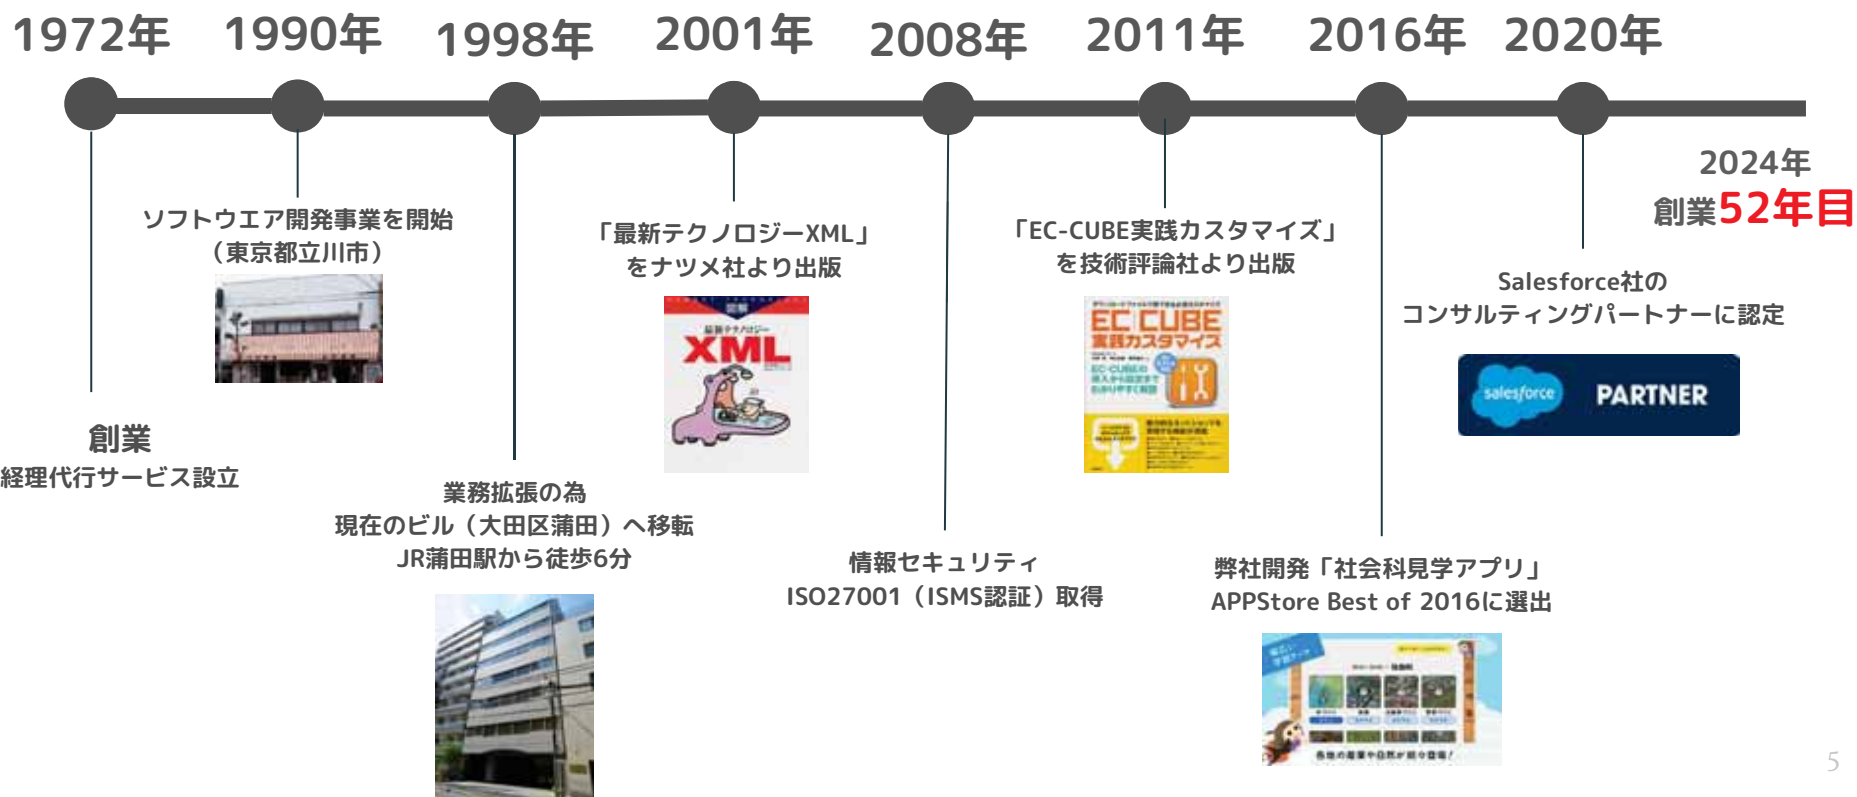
1972年 1990年 1998年 2001年 2008年 2011年 2016年 2020年

2024年
創業52年目

創業
経理代行サービス設立

ソフトウエア開発事業を開始
（東京都立川市）

業務拡張の為
現在のビル（大田区蒲田）へ移転
JR蒲田駅から徒歩6分

「最新テクノロジーXML」
をナツメ社より出版

最新テクノロジー
XML

情報セキュリティ
ISO27001（ISMS認証）取得

「EC-CUBE実践カスタマイズ」
を技術評論社より出版

EC CUBE
実践カスタマイズ

弊社開発「社会科見学アプリ」
APPStore Best of 2016に選出

Salesforce社の
コンサルティングパートナーに認定

salesforce PARTNER

5